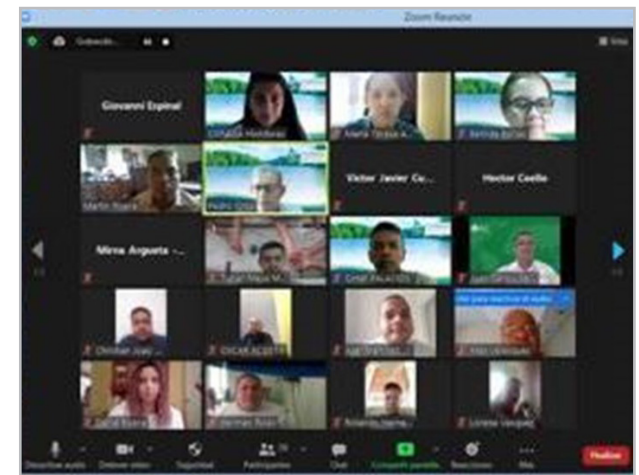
Zoom Reunión

Grabación...

Vista

Giovanni Espinal

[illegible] Hernández

María Teresa A...

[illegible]

Martín Rivera

Pedro Ortiz

Victor Javier Cu...

Hector Coello

Mirna Argueta - ...

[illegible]

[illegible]

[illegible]

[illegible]

Oscar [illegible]

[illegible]

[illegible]

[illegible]

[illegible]

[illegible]

Lorena Vasquez

Desactivar audio

Detener video

Seguridad

Participantes 36

Chat

Compartir pantalla

Reacciones

Más

Finalizar